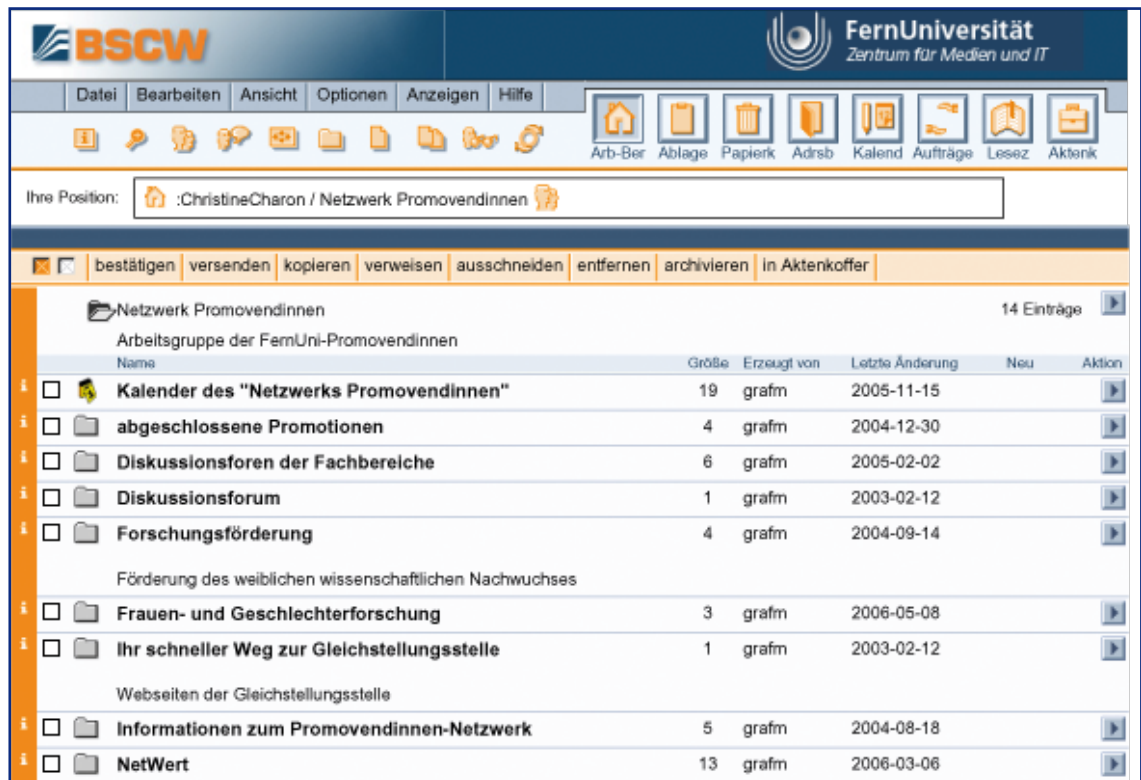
BSCW

FernUniversität
Zentrum für Medien und IT

Datei | Bearbeiten | Ansicht | Optionen | Anzeigen | Hilfe

Arb-Ber | Ablage | Papierk | Adrsb | Kalend | Aufträge | Lesez | Aktenk

Ihre Position: :ChristineCharon / Netzwerk Promovendinnen

bestätigen | versenden | kopieren | verweisen | ausschneiden | entfernen | archivieren | in Aktenkoffer

Netzwerk Promovendinnen
14 Einträge

Arbeitsgruppe der FernUni-Promovendinnen

| Name | Größe | Erzeugt von | Letzte Änderung | Neu | Aktion |
|---|---|---|---|---|---|
| Kalender des "Netzwerks Promovendinnen" | 19 | grafm | 2005-11-15 | | |
| abgeschlossene Promotionen | 4 | grafm | 2004-12-30 | | |
| Diskussionsforen der Fachbereiche | 6 | grafm | 2005-02-02 | | |
| Diskussionsforum | 1 | grafm | 2003-02-12 | | |
| Forschungsförderung | 4 | grafm | 2004-09-14 | | |
| Förderung des weiblichen wissenschaftlichen Nachwuchses | | | | | |
| Frauen- und Geschlechterforschung | 3 | grafm | 2006-05-08 | | |
| Ihr schneller Weg zur Gleichstellungsstelle | 1 | grafm | 2003-02-12 | | |
| Webseiten der Gleichstellungsstelle | | | | | |
| Informationen zum Promovendinnen-Netzwerk | 5 | grafm | 2004-08-18 | | |
| NetWert | 13 | grafm | 2006-03-06 | | |